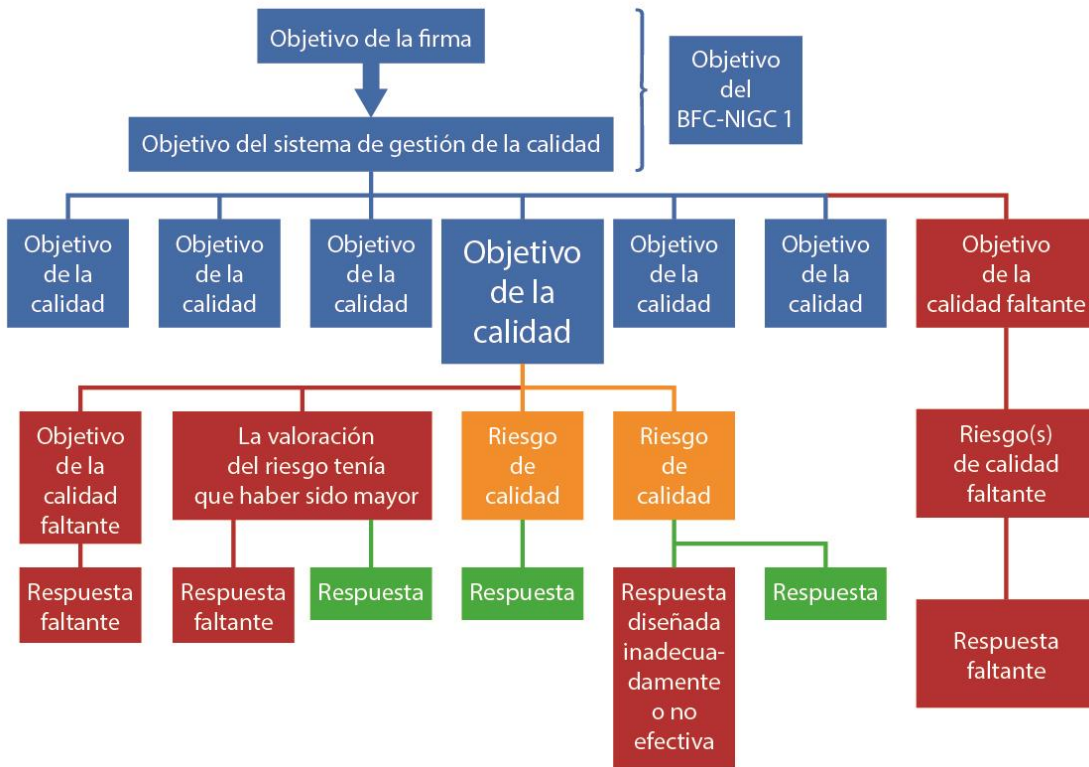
Objetivo de la firma

Objetivo del sistema de gestión de la calidad

Objetivo del BFC-NIGC 1

Objetivo de la calidad

Objetivo de la calidad

Objetivo de la calidad

Objetivo de la calidad

Objetivo de la calidad

Objetivo de la calidad

Objetivo de la calidad faltante

Objetivo de la calidad faltante

La valoración del riesgo tenía que haber sido mayor

Riesgo de calidad

Riesgo de calidad

Riesgo(s) de calidad faltante

Respuesta faltante

Respuesta faltante

Respuesta

Respuesta

Respuesta diseñada inadecuadamente o no efectiva

Respuesta

Respuesta faltante